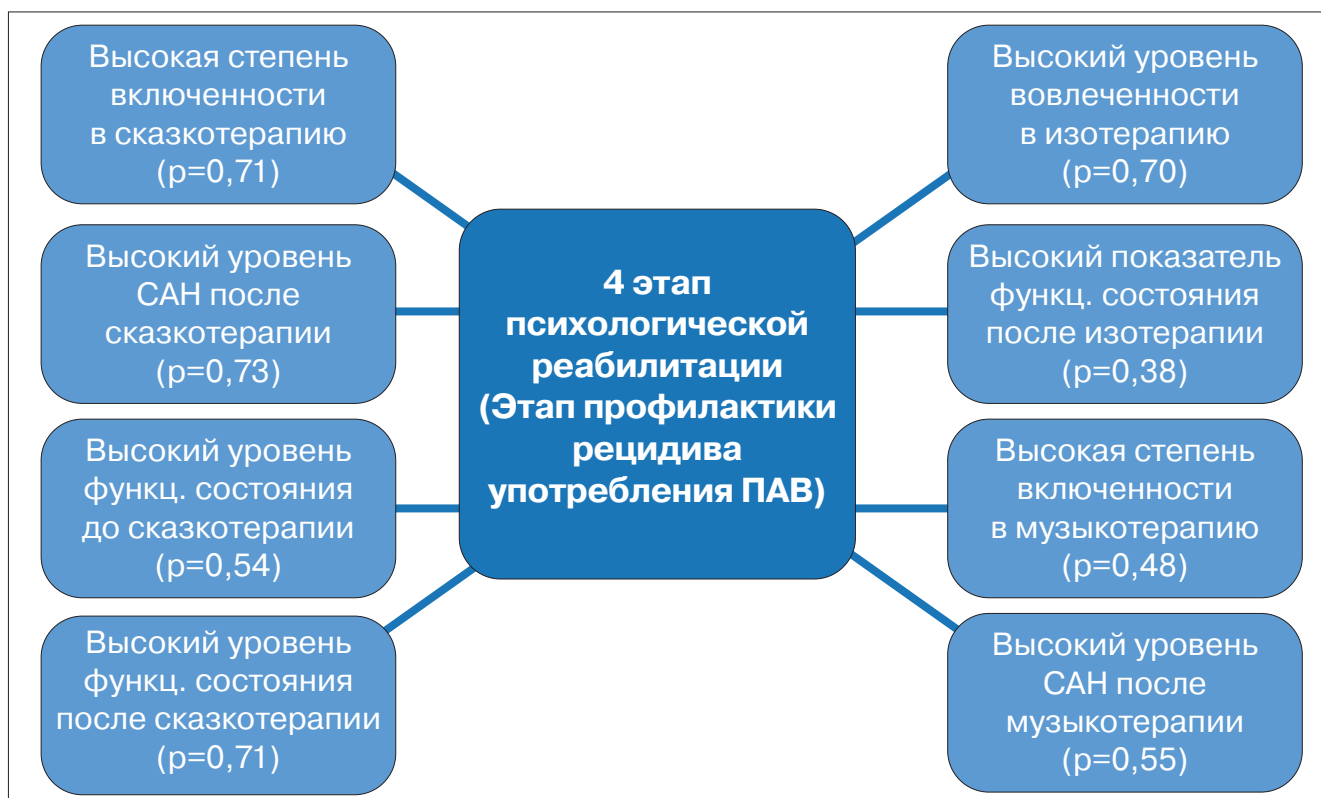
Высокая степень включенности в сказкотерапию (p=0,71)

Высокий уровень САН после сказкотерапии (p=0,73)

Высокий уровень функц. состояния до сказкотерапии (p=0,54)

Высокий уровень функц. состояния после сказкотерапии (p=0,71)

4 этап психологической реабилитации (Этап профилактики рецидива употребления ПАВ)

Высокий уровень вовлеченности в изотерапию (p=0,70)

Высокий показатель функц. состояния после изотерапии (p=0,38)

Высокая степень включенности в музыкотерапию (p=0,48)

Высокий уровень САН после музыкотерапии (p=0,55)